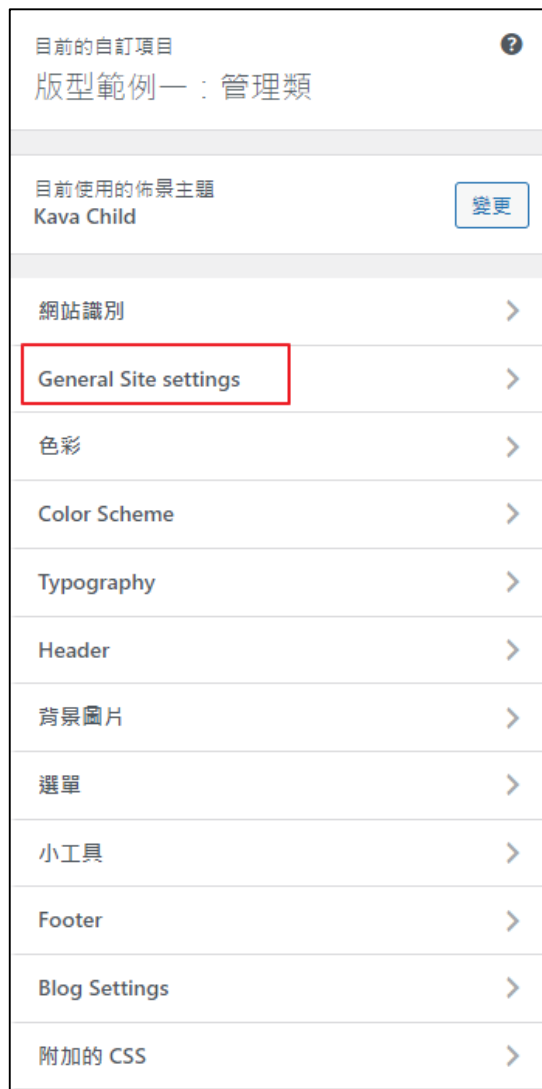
目前的自訂項目
版型範例一：管理類

目前使用的佈景主題
Kava Child

變更

網站識別

General Site settings

色彩

Color Scheme

Typography

Header

背景圖片

選單

小工具

Footer

Blog Settings

附加的 CSS